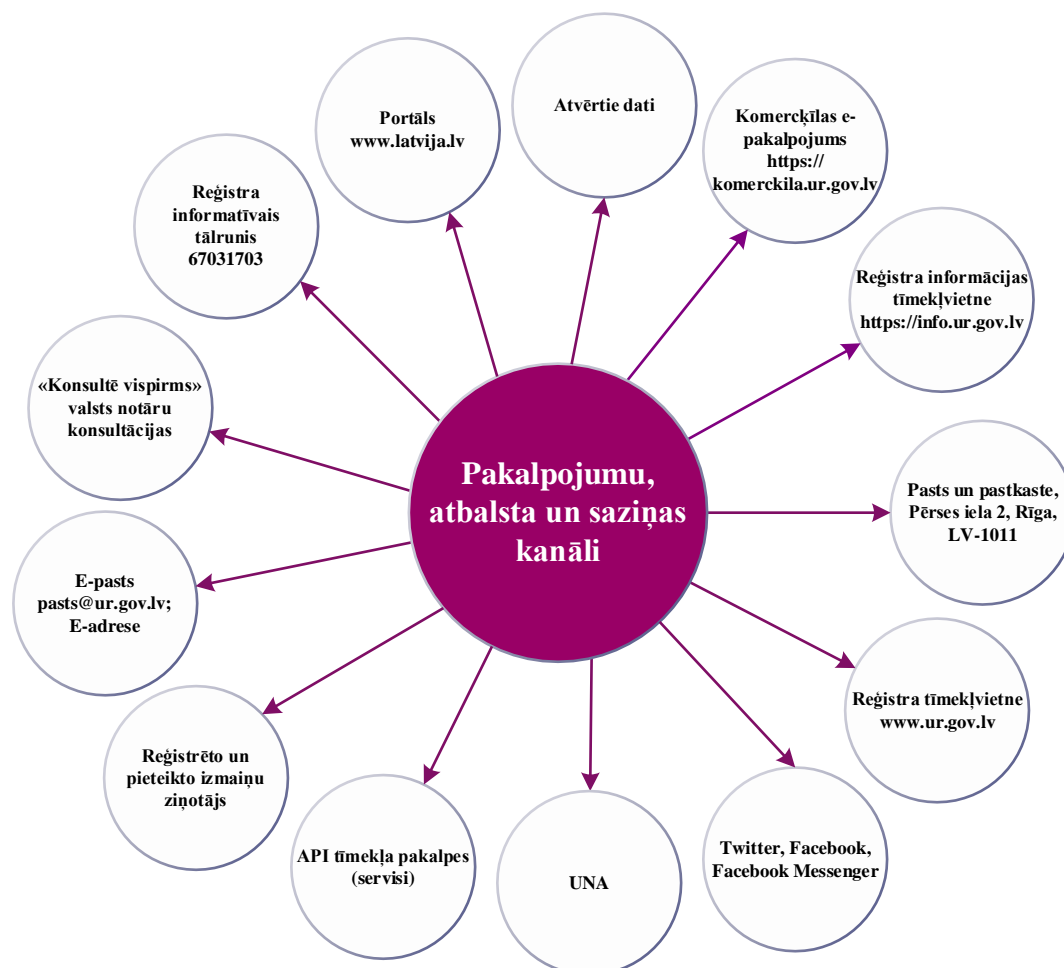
Pakalpojumu, atbalsta un saziņas kanāli

Portāls www.latvija.lv

Atvērtie dati

Komercķīlas e-pakalpojums https://komerckila.ur.gov.lv

Reģistra informatīvais tālrunis 67031703

Reģistra informācijas tīmekļvietne https://info.ur.gov.lv

«Konsultē vispirms» valsts notāru konsultācijas

Pasts un pastkaste, Pērses iela 2, Rīga, LV-1011

E-pasts pasts@ur.gov.lv; E-adrese

Reģistra tīmekļvietne www.ur.gov.lv

Reģistrēto un pieteikto izmaiņu ziņotājs

API tīmekļa pakalpes (servisi)

UNA

Twitter, Facebook, Facebook Messenger